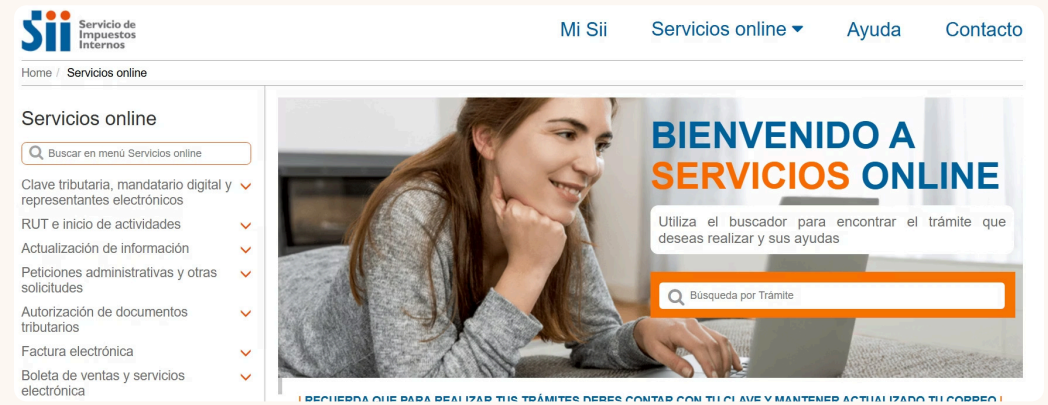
Sii Servicio de Impuestos Internos

Mi Sii | Servicios online | Ayuda | Contacto

Home / Servicios online

Servicios online

Buscar en menú Servicios online

Clave tributaria, mandatario digital y representantes electrónicos

RUT e inicio de actividades

Actualización de información

Peticiones administrativas y otras solicitudes

Autorización de documentos tributarios

Factura electrónica

Boleta de ventas y servicios electrónica

BIENVENIDO A SERVICIOS ONLINE

Utiliza el buscador para encontrar el trámite que deseas realizar y sus ayudas

Búsqueda por Trámite

¡ RECUERDA QUE PARA REALIZAR TUS TRÁMITES DEBES CONTAR CON TU CLAVE Y MANTENER ACTUALIZADO TU CORREO !